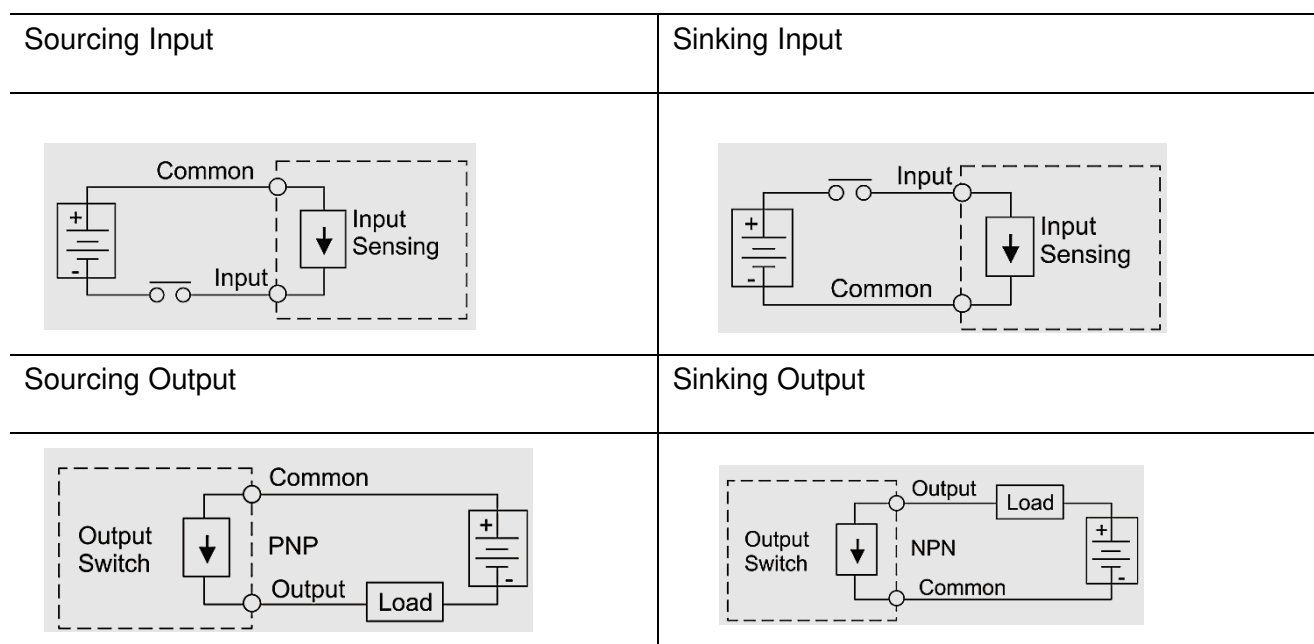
| Sourcing Input | Sinking Input |
|---|---|
| Common<br>+<br>-<br>Input Sensing<br>Input | Input<br>+<br>-<br>Input Sensing<br>Common |
| Sourcing Output | Sinking Output |
| Common<br>Output Switch<br>PNP<br>+<br>-<br>Output<br>Load | Output<br>Load<br>Output Switch<br>NPN<br>+<br>-<br>Common |